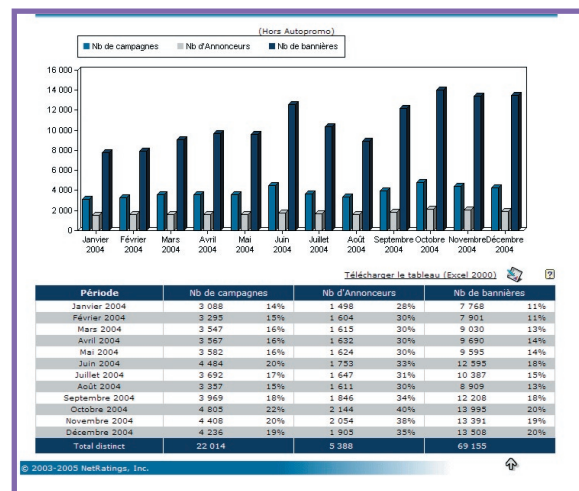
(Hors Autopromo)

Nb de campagnes | Nb d'Annonceurs | Nb de bannières

16 000
14 000
12 000
10 000
8 000
6 000
4 000
2 000
0

Janvier 2004 | Février 2004 | Mars 2004 | Avril 2004 | Mai 2004 | Juin 2004 | Juillet 2004 | Août 2004 | Septembre 2004 | Octobre 2004 | Novembre 2004 | Décembre 2004

Télécharger le tableau (Excel 2000)

| Période | Nb de campagnes | | Nb d'Annonceurs | | Nb de bannières | |
|---|---|---|---|---|---|---|
| Janvier 2004 | 3 088 | 14% | 1 498 | 28% | 7 768 | 11% |
| Février 2004 | 3 295 | 15% | 1 604 | 30% | 7 901 | 11% |
| Mars 2004 | 3 547 | 16% | 1 615 | 30% | 9 030 | 13% |
| Avril 2004 | 3 567 | 16% | 1 632 | 30% | 9 690 | 14% |
| Mai 2004 | 3 582 | 16% | 1 624 | 30% | 9 595 | 14% |
| Juin 2004 | 4 484 | 20% | 1 753 | 33% | 12 595 | 18% |
| Juillet 2004 | 3 692 | 17% | 1 647 | 31% | 10 387 | 15% |
| Août 2004 | 3 357 | 15% | 1 611 | 30% | 8 909 | 13% |
| Septembre 2004 | 3 969 | 18% | 1 846 | 34% | 12 208 | 18% |
| Octobre 2004 | 4 805 | 22% | 2 144 | 40% | 13 995 | 20% |
| Novembre 2004 | 4 408 | 20% | 2 054 | 38% | 13 391 | 19% |
| Décembre 2004 | 4 236 | 19% | 1 905 | 35% | 13 508 | 20% |
| Total distinct | 22 014 | | 5 388 | | 69 155 | |

© 2003-2005 NetRatings, Inc.